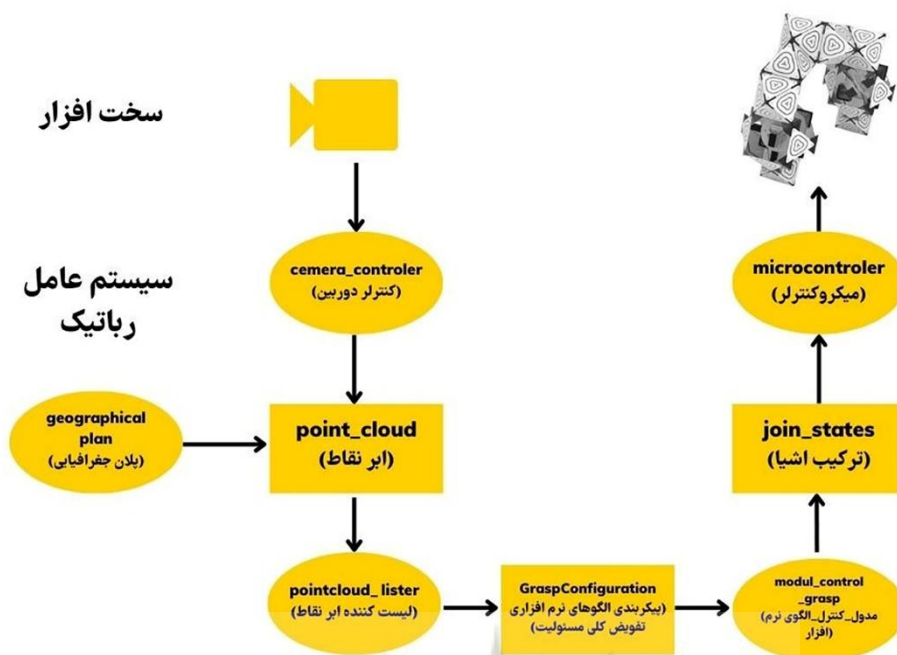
سخت افزار

سیستم عامل رباتیک

cemera_controler
(کنترلر دوربین)

microcontroler
(میکروکنترلر)

geographical plan
(پلان جغرافیایی)

point_cloud
(ابر نقاط)

join_states
(ترکیب اشیا)

pointcloud_lister
(لیست کننده ابر نقاط)

GraspConfiguration
(پیکربندی الگوهای نرم افزاری تفویض کلی مسئولیت)

modul_control _grasp
مدول_کنترل_الگوی نرم (افزار)